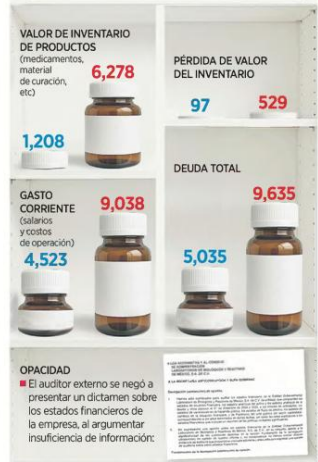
VALOR DE INVENTARIO DE PRODUCTOS (medicamentos, material de curación, etc)

6,278

1,208

PÉRDIDA DE VALOR DEL INVENTARIO

97

529

DEUDA TOTAL

GASTO CORRIENTE (salarios y costos de operación)

9,038

4,523

9,635

5,035

OPACIDAD

El auditor externo se negó a presentar un dictamen sobre los estados financieros de la empresa, al argumentar insuficiencia de información:

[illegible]